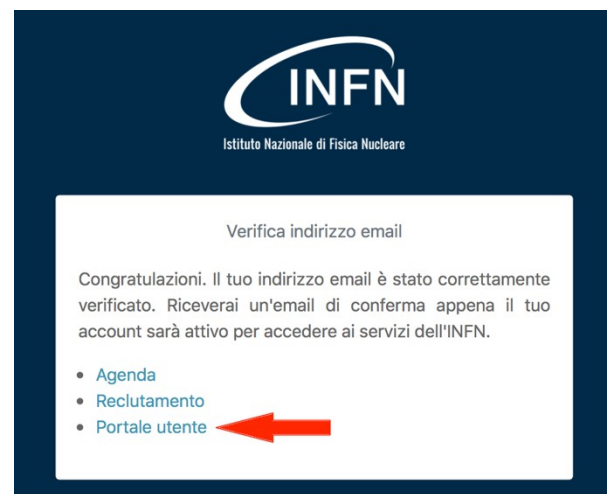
INFN
Istituto Nazionale di Fisica Nucleare

Verifica indirizzo email

Congratulazioni. Il tuo indirizzo email è stato correttamente verificato. Riceverai un'email di conferma appena il tuo account sarà attivo per accedere ai servizi dell'INFN.

- Agenda
- Reclutamento
- Portale utente